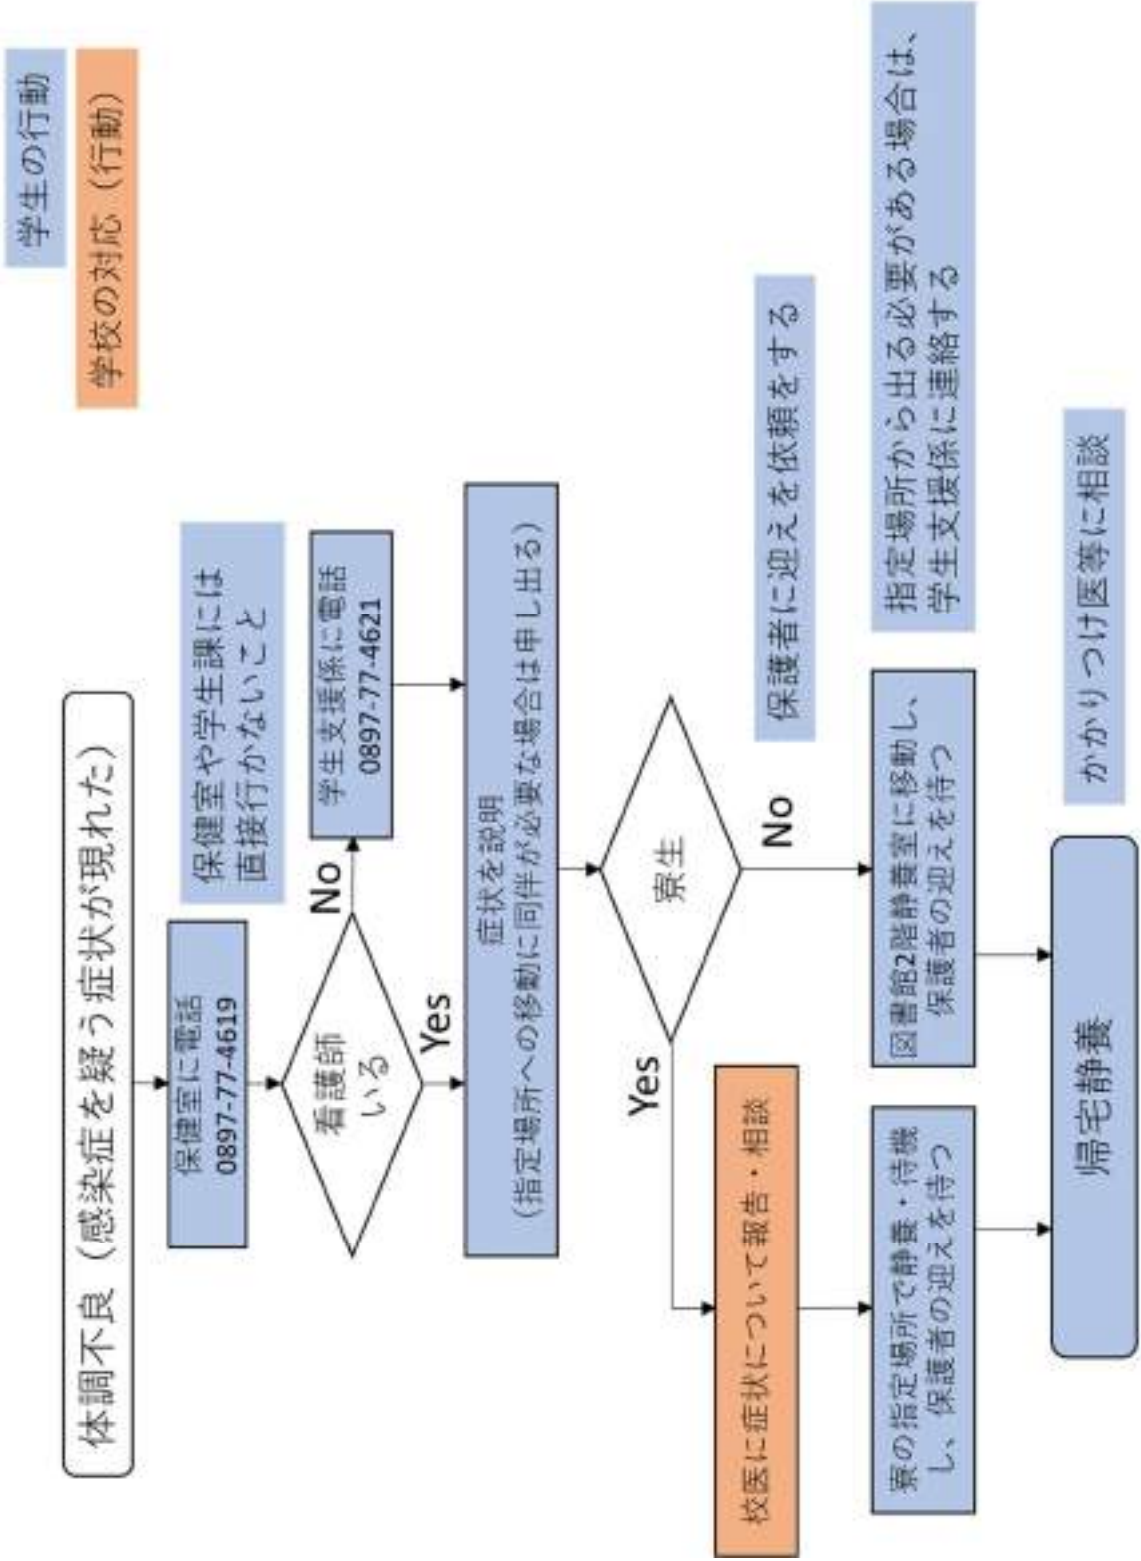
学生の行動

学校の対応（行動）

体調不良（感染症を疑う症状が現れた）

保健室に電話
0897-77-4619

看護師いる

Yes

No

保健室や学生課には直接行かないこと

学生支援係に電話
0897-77-4621

症状を説明
（指定場所への移動に同伴が必要な場合は申し出る）

寮生

Yes

No

校医に症状について報告・相談

寮の指定場所で静養・待機し、保護者の迎えを待つ

図書館2階静養室に移動し、保護者の迎えを待つ

保護者に迎えを依頼をする

指定場所から出る必要がある場合は、学生支援係に連絡する

帰宅静養

かかりつけ医等に相談